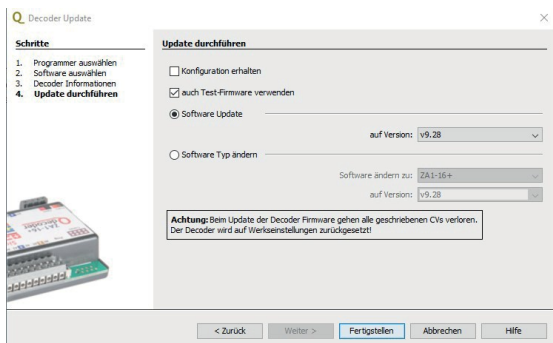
Decoder Update

Schritte

1. Programmer auswählen
2. Software auswählen
3. Decoder Informationen
4. Update durchführen

Update durchführen

Konfiguration erhalten

auch Test-Firmware verwenden

Software Update

auf Version: v9.28

Software Typ ändern

Software ändern zu: ZA1-16+

auf Version: v9.28

**Achtung:** Beim Update der Decoder Firmware gehen alle geschriebenen CVs verloren. Der Decoder wird auf Werkseinstellungen zurückgesetzt!

< Zurück | Weiter > | Fertigstellen | Abbrechen | Hilfe